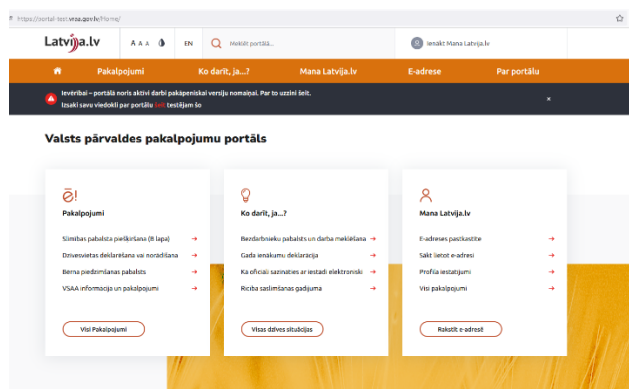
https://portal-test.vraa.gov.lv/Home/

Latvija.lv A A A EN Meklēt portālā... Ieiekt Mana Latvija.lv

Pakalpojumi Ko darīt, ja...? Mana Latvija.lv E-adrese Par portālu

Ievērībai – portālā noris aktīvi darbi pakāpeniskai versiju nomaiņai. Par to uzzini šeit.
Izsaki savu viedokli par portālu šeit, testējam šo

Valsts pārvaldes pakalpojumu portāls

Pakalpojumi
Slimības pabalsta piešķiršana (B lapa) →
Dzīvesvietas deklarēšana vai norādīšana →
Bērna piedzimšanas pabalsts →
VSAA informācija un pakalpojumi →
Visi Pakalpojumi

Ko darīt, ja...?
Bezdarbnieku pabalsts un darba meklēšana →
Gada ienākumu deklarācija →
Kā oficiāli sazināties ar iestādi elektroniski →
Rīcība saslimšanas gadījumā →
Visas dzīves situācijas

Mana Latvija.lv
E-adreses pastkastīte →
Sākt lietot e-adresi →
Profila iestatījumi →
Visi pakalpojumi →
Rakstīt e-adresē